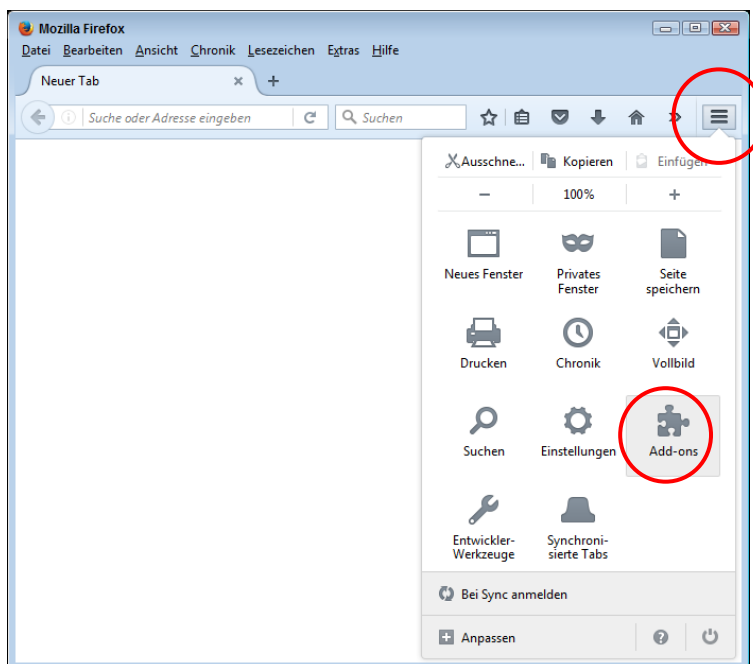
Mozilla Firefox

Datei Bearbeiten Ansicht Chronik Lesezeichen Extras Hilfe

Neuer Tab ×

Suche oder Adresse eingeben

Suchen

Ausschne... Kopieren Einfügen

− 100% +

Neues Fenster

Privates Fenster

Seite speichern

Drucken

Chronik

Vollbild

Suchen

Einstellungen

Add-ons

Entwickler-Werkzeuge

Synchronisierte Tabs

Bei Sync anmelden

Anpassen